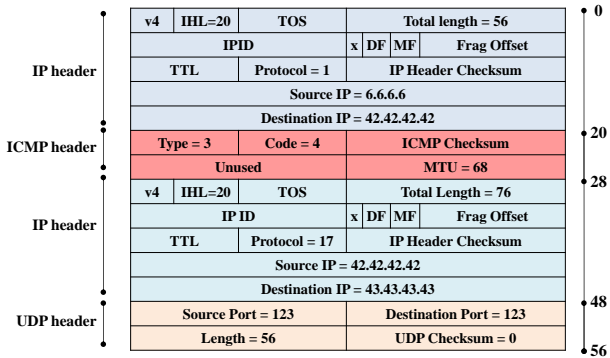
| v4 | IHL=20 | TOS | Total length = 56 |
|---|---|---|---|
| IPID | | x DF MF | Frag Offset |
| TTL | Protocol = 1 | IP Header Checksum | |
| Source IP = 6.6.6.6 | | | |
| Destination IP = 42.42.42.42 | | | |
| Type = 3 | Code = 4 | ICMP Checksum | |
| Unused | | MTU = 68 | |
| v4 | IHL=20 | TOS | Total Length = 76 |
| IP ID | | x DF MF | Frag Offset |
| TTL | Protocol = 17 | IP Header Checksum | |
| Source IP = 42.42.42.42 | | | |
| Destination IP = 43.43.43.43 | | | |
| Source Port = 123 | | Destination Port = 123 | |
| Length = 56 | | UDP Checksum = 0 | |

IP header
ICMP header
IP header
UDP header

0
20
28
48
56